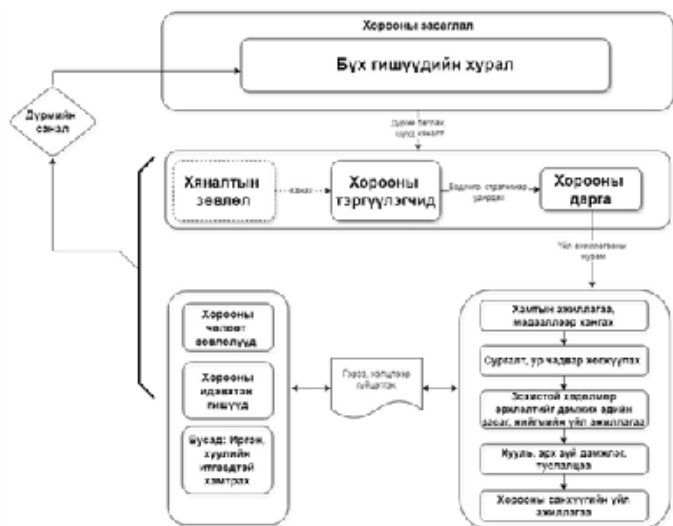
Хорооны засаглал

Бүх гишүүдийн хурал

Дүрмийн санал

Дүрэм батлах, сонгууль явуулах

Хяналтын зөвлөл

хянах

Хорооны тэргүүлэгчид

Бодлого, стратеги удирдах

Хорооны дарга

Үйл ажиллагааны журам

Хорооны чөлөөт зөвлөлүүд

Хорооны идэвхтэн гишүүд

Бусад: Иргэн, хуулийн этгээдтэй хамтрах

Гэрээ, хэлцлээр зуучлах

Хамтын ажиллагаа, мэдээллээр хангах

Сургалт, ур чадвар хөгжүүлэх

Эдийн засгийн хөгжлийн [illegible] ажиллагаа

Хууль, эрх зүйн дэмжлэг, туслалцаа

Хорооны санхүүгийн үйл ажиллагаа